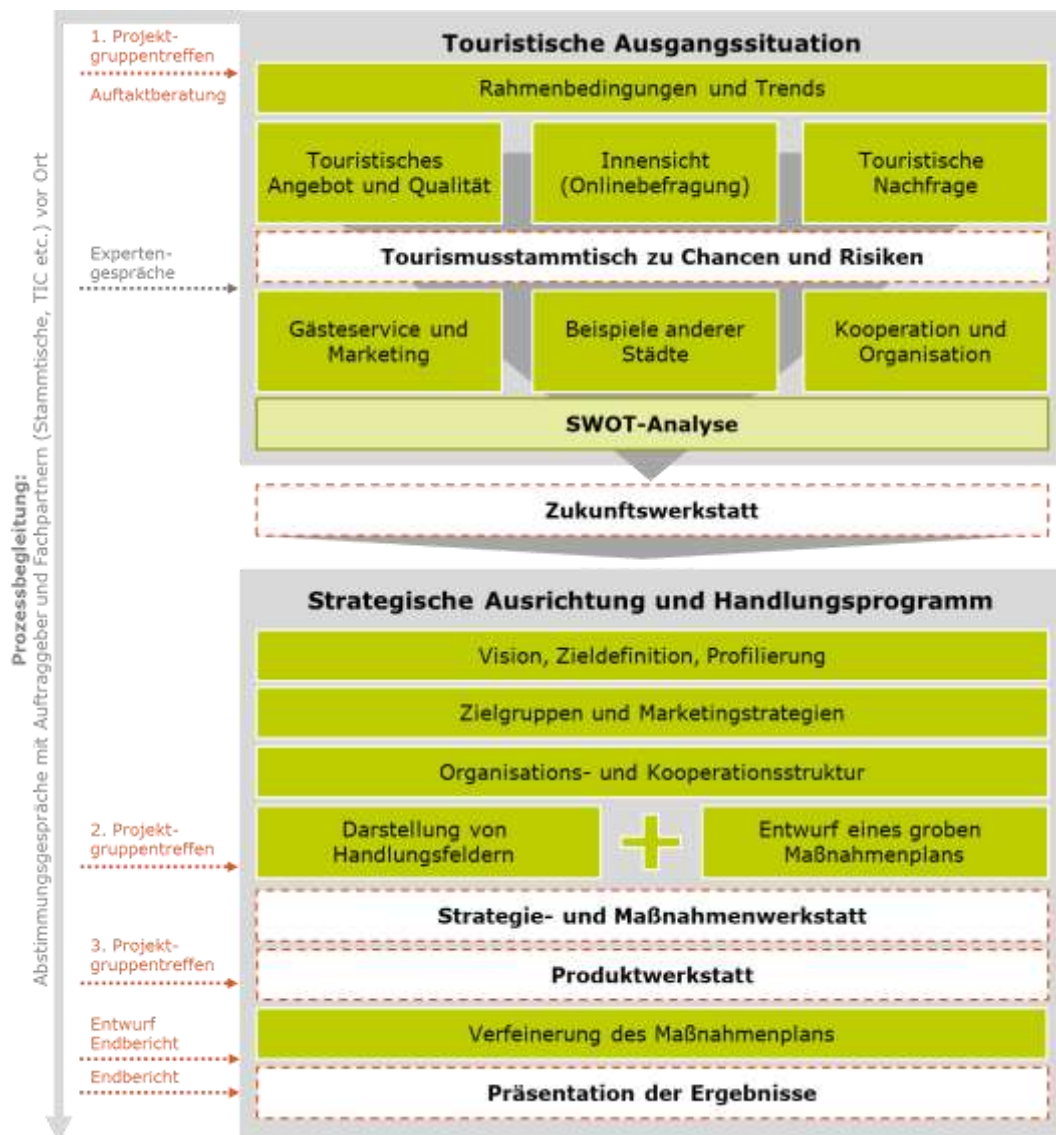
Prozessbegleitung:
Abstimmungsgespräche mit Auftraggeber und Fachpartnern (Stammtische, TIC etc.) vor Ort

1. Projektgruppentreffen
Auftaktberatung

Touristische Ausgangssituation

Rahmenbedingungen und Trends

Touristisches Angebot und Qualität

Innensicht (Onlinebefragung)

Touristische Nachfrage

Expertengespräche

Tourismusstammtisch zu Chancen und Risiken

Gästeservice und Marketing

Beispiele anderer Städte

Kooperation und Organisation

SWOT-Analyse

Zukunftswerkstatt

Strategische Ausrichtung und Handlungsprogramm

Vision, Zieldefinition, Profilierung

Zielgruppen und Marketingstrategien

Organisations- und Kooperationsstruktur

2. Projektgruppentreffen

Darstellung von Handlungsfeldern

Entwurf eines groben Maßnahmenplans

Strategie- und Maßnahmenwerkstatt

3. Projektgruppentreffen

Produktwerkstatt

Entwurf Endbericht

Verfeinerung des Maßnahmenplans

Endbericht

Präsentation der Ergebnisse